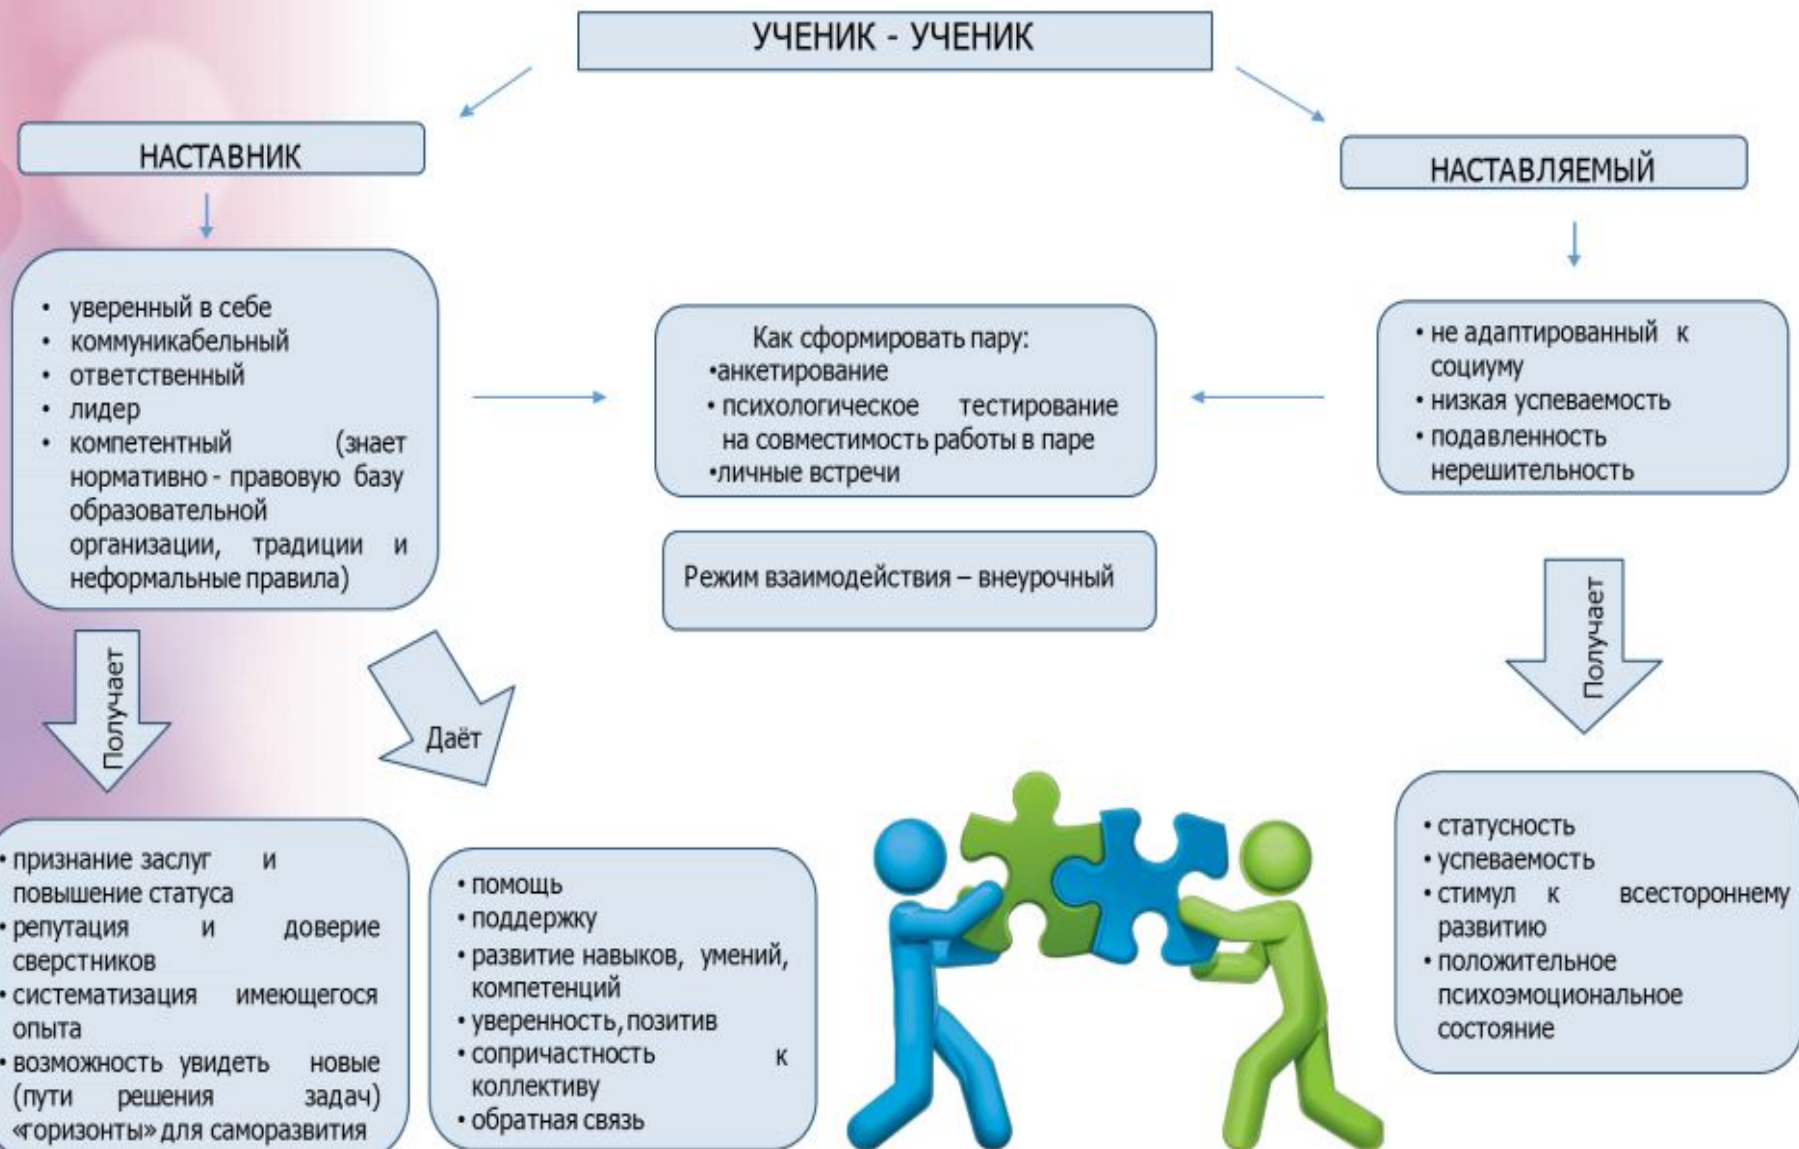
УЧЕНИК - УЧЕНИК

НАСТАВНИК

• уверенный в себе
• коммуникабельный
• ответственный
• лидер
• компетентный (знает нормативно - правовую базу образовательной организации, традиции и неформальные правила)

Получает

• признание заслуг и повышение статуса
• репутация и доверие сверстников
• систематизация имеющегося опыта
• возможность увидеть новые (пути решения задач) «горизонты» для саморазвития

Даёт

• помощь
• поддержку
• развитие навыков, умений, компетенций
• уверенность, позитив
• сопричастность к коллективу
• обратная связь

Как сформировать пару:
•анкетирование
• психологическое тестирование на совместимость работы в паре
•личные встречи

Режим взаимодействия – внеурочный

НАСТАВЛЯЕМЫЙ

• не адаптированный к социуму
• низкая успеваемость
• подавленность нерешительность

Получает

• статусность
• успеваемость
• стимул к всестороннему развитию
• положительное психоэмоциональное состояние